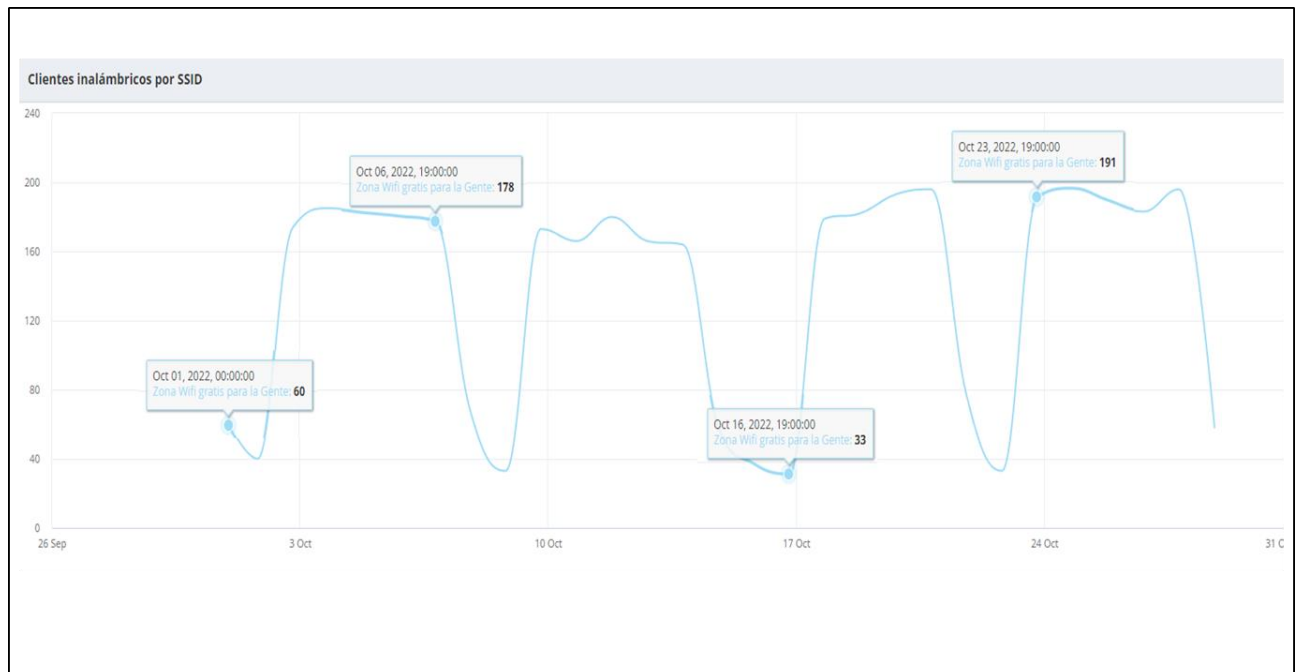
Clientes inalámbricos por SSID

240
200
160
120
80
40
0

26 Sep
3 Oct
10 Oct
17 Oct
24 Oct
31 O

Oct 01, 2022, 00:00:00
Zona Wifi gratis para la Gente: 60

Oct 06, 2022, 19:00:00
Zona Wifi gratis para la Gente: 178

Oct 16, 2022, 19:00:00
Zona Wifi gratis para la Gente: 33

Oct 23, 2022, 19:00:00
Zona Wifi gratis para la Gente: 191